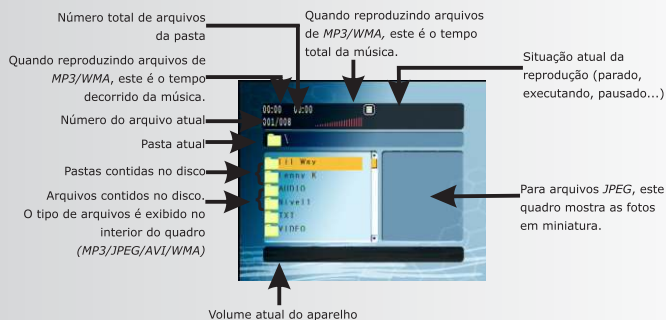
Número total de arquivos da pasta

Quando reproduzindo arquivos de *MP3/WMA*, este é o tempo total da música.

Situação atual da reprodução (parado, executando, pausado...)

Quando reproduzindo arquivos de *MP3/WMA*, este é o tempo decorrido da música.

Número do arquivo atual

Pasta atual

Pastas contidas no disco

Arquivos contidos no disco. O tipo de arquivos é exibido no interior do quadro (*MP3/JPEG/AVI/WMA*)

Para arquivos *JPEG*, este quadro mostra as fotos em miniatura.

Volume atual do aparelho

00:00 00:00
001/008
\
Ill Way
Lenny K
AUDIO
Nivel1
TXT
VIDEO